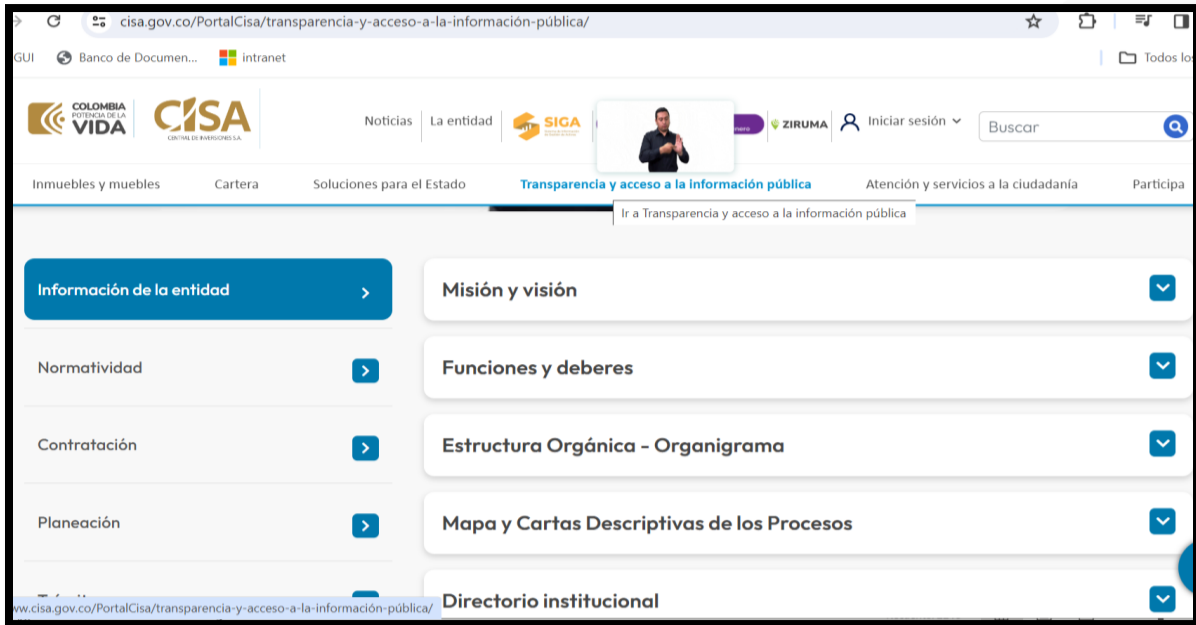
cisa.gov.co/PortalCisa/transparencia-y-acceso-a-la-información-pública/

GUI Banco de Documen... intranet Todos los

COLOMBIA POTENCIA DE LA VIDA CISA CENTRAL DE INVERSIONES S.A.

Noticias La entidad SIGA ZIRUMA Iniciar sesión Buscar

Inmuebles y muebles Cartera Soluciones para el Estado Transparencia y acceso a la información pública Atención y servicios a la ciudadanía Participa

Ir a Transparencia y acceso a la información pública

Información de la entidad

Normatividad

Contratación

Planeación

Misión y visión

Funciones y deberes

Estructura Orgánica - Organigrama

Mapa y Cartas Descriptivas de los Procesos

Directorio institucional

ww.cisa.gov.co/PortalCisa/transparencia-y-acceso-a-la-información-pública/